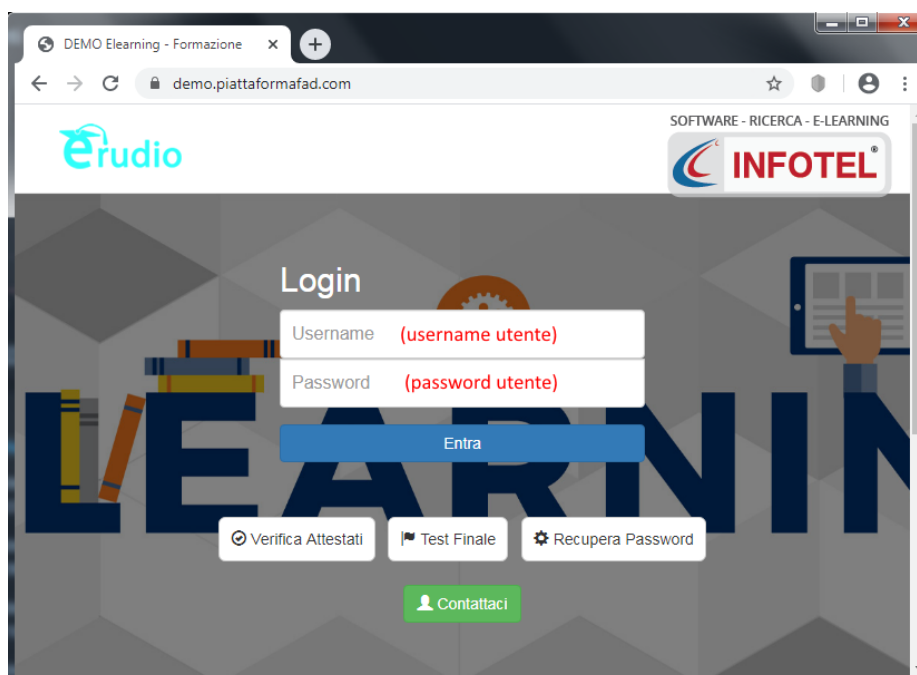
DEMO Elearning - Formazione ×

demo.piattaformafad.com

erudio

SOFTWARE - RICERCA - E-LEARNING

INFOTEL®

Login

Username (username utente)

Password (password utente)

Entra

LEARNIN

Verifica Attestati

Test Finale

Recupera Password

Contattaci